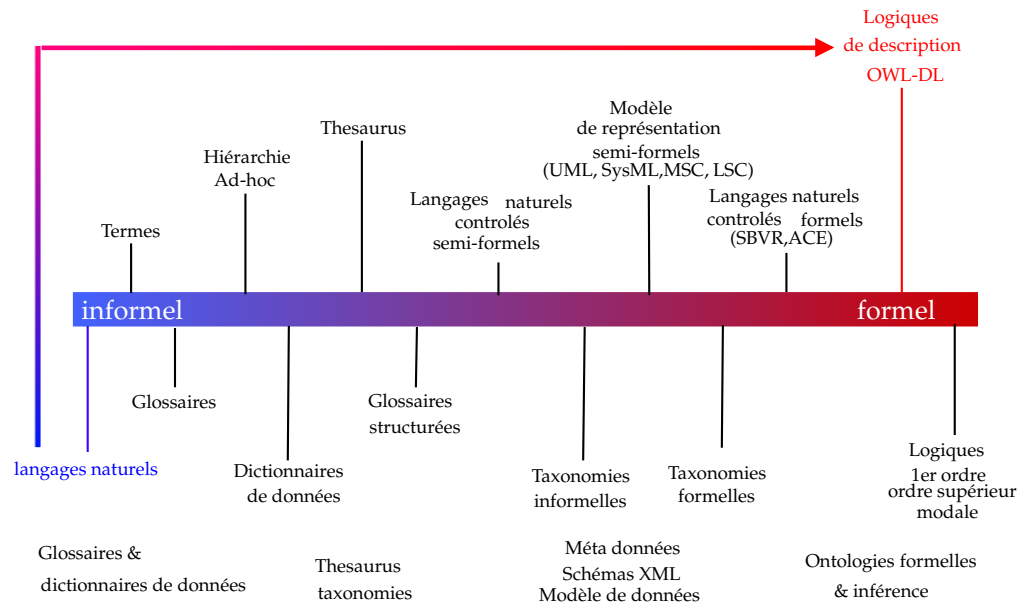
Logiques
de description
OWL-DL

Modèle
de représentation
semi-formels
(UML, SysML,MSC, LSC)

Thesaurus

Hiérarchie
Ad-hoc

Langages naturels
controlés
semi-formels

Langages naturels
controlés formels
(SBVR,ACE)

Termes

informel

formel

Glossaires

Glossaires
structurées

langages naturels

Dictionnaires
de données

Taxonomies
informelles

Taxonomies
formelles

Logiques
1er ordre
ordre supérieur
modale

Glossaires &
dictionnaires de données

Thesaurus
taxonomies

Méta données
Schémas XML
Modèle de données

Ontologies formelles
& inférence